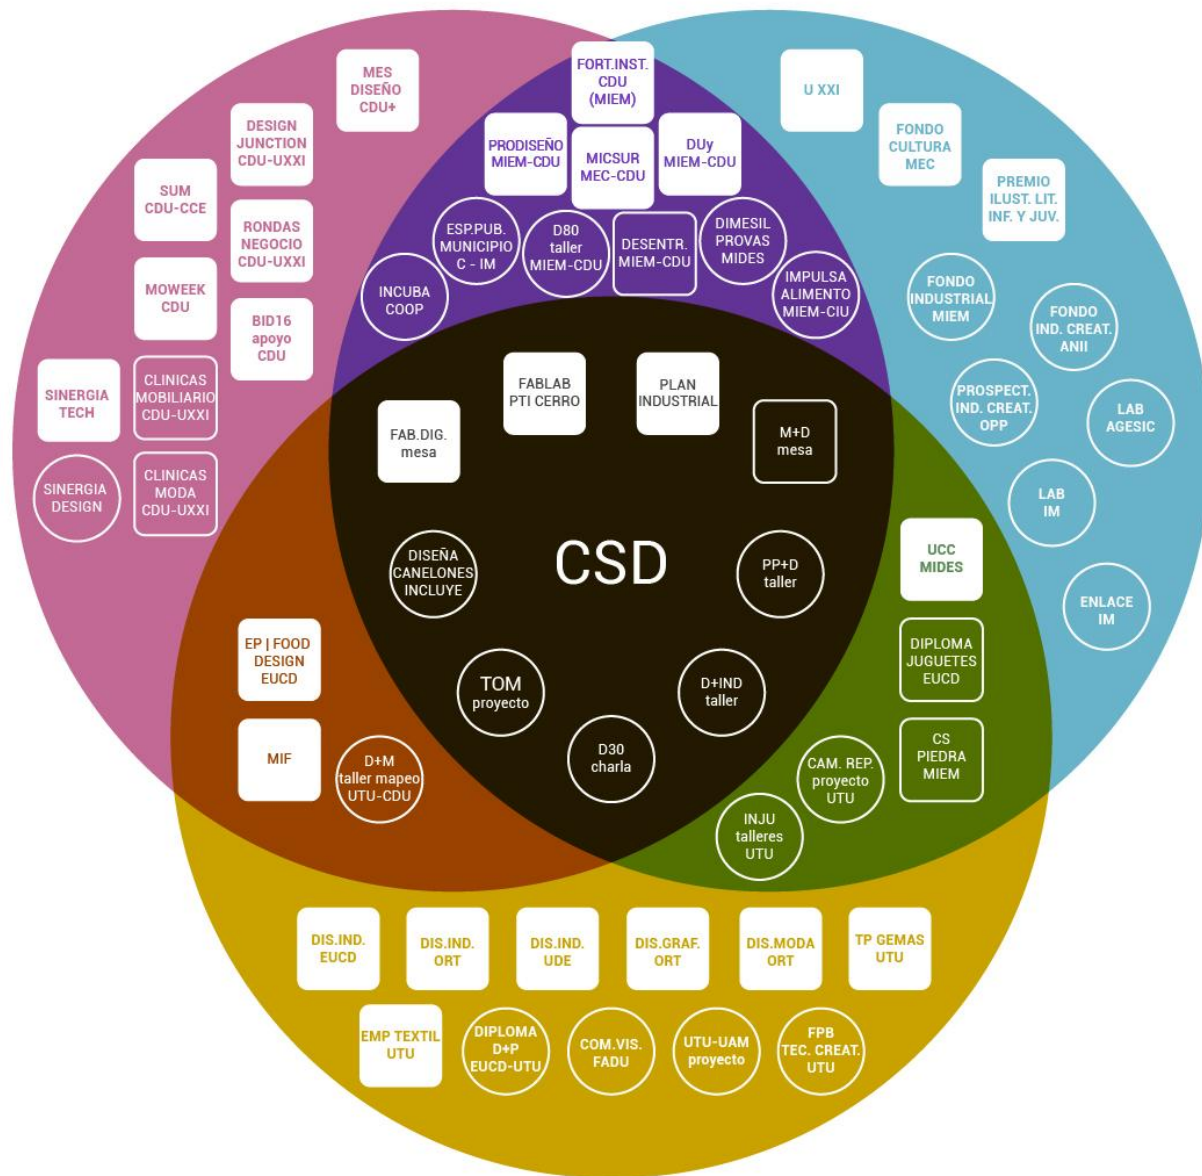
MES DISEÑO CDU+

FORT.INST. CDU (MIEM)

U XXI

DESIGN JUNCTION CDU-UXXI

PRODISEÑO MIEM-CDU

MICSUR MEC-CDU

DUy MIEM-CDU

FONDO CULTURA MEC

SUM CDU-CCE

RONDAS NEGOCIO CDU-UXXI

PREMIO ILUST. LIT. INF. Y JUV.

ESP.PUB. MUNICIPIO C - IM

D80 taller MIEM-CDU

DESENTR. MIEM-CDU

DIMESIL PROVAS MIDES

MOWEEK CDU

INCUBA COOP

IMPULSA ALIMENTO MIEM-CIU

FONDO INDUSTRIAL MIEM

FONDO IND. CREAT. ANII

BID16 apoyo CDU

SINERGIA TECH

CLINICAS MOBILIARIO CDU-UXXI

FABLAB PTI CERRO

PLAN INDUSTRIAL

PROSPECT. IND. CREAT. OPP

LAB AGESIC

FAB.DIG. mesa

M+D mesa

SINERGIA DESIGN

CLINICAS MODA CDU-UXXI

LAB IM

DISEÑA CANELONES INCLUYE

CSD

PP+D taller

UCC MIDES

ENLACE IM

EP | FOOD DESIGN EUCD

DIPLOMA JUGUETES EUCD

TOM proyecto

D+IND taller

MIF

D+M taller mapeo UTU-CDU

D30 charla

CAM. REP. proyecto UTU

CS PIEDRA MIEM

INJU talleres UTU

DIS.IND. EUCD

DIS.IND. ORT

DIS.IND. UDE

DIS.GRAF. ORT

DIS.MODA ORT

TP GEMAS UTU

EMP TEXTIL UTU

DIPLOMA D+P EUCD-UTU

COM.VIS. FADU

UTU-UAM proyecto

FPB TEC. CREAT. UTU